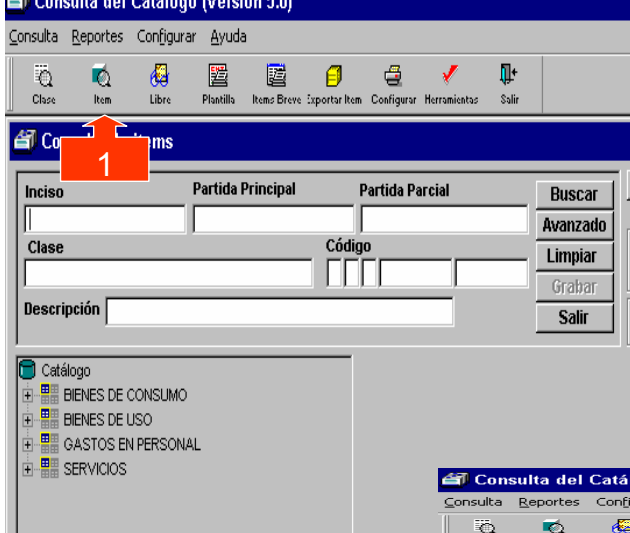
Consulta del Catalogo (Version 5.0)

Consulta Reportes Configurar Ayuda

Clase Item Libre Plantilla Items Breve Exportar Item Configurar Herramientas Salir

Co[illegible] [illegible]ems

1

Inciso

Partida Principal

Partida Parcial

Buscar

Avanzado

Clase

Código

Limpiar

Grabar

Descripción

Salir

Catálogo

BIENES DE CONSUMO

BIENES DE USO

GASTOS EN PERSONAL

SERVICIOS

Consulta del Catá

Consulta Reportes Confi